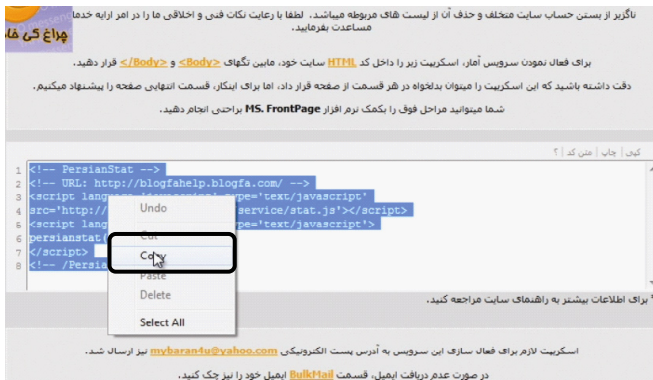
چراغ کی فا

ناگزیر از بستن حساب سایت متخلف و حذف آن از لیست های مربوطه میباشد. لطفا با رعایت نکات فنی و اخلاقی ما را در امر ارایه خدما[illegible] مساعدت بفرمایید.

برای فعال نمودن سرویس آمار، اسکریپت زیر را داخل کد HTML سایت خود، مابین تگهای <Body> و </Body> قرار دهید.

دقت داشته باشید که این اسکریپت را میتوان بدلخواه در هر قسمت از صفحه قرار داد، اما برای ابتکار، قسمت انتهایی صفحه را پیشنهاد میکنیم.

شما میتوانید مراحل فوق را بکمک نرم افزار MS. FrontPage براحتی انجام دهید.

کپی | چاپ | متن کد | ?

1 <!-- PersianStat -->
2 <!-- URL: http://blogfahelp.blogfa.com/ -->
3 <script lang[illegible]ype='text/javascript'
4 src='http:/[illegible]service/stat.js'></script>
5 <script lan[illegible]ype='text/javascript'>
6 persianstat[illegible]
7 </script>
8 <!-- /Persia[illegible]

Undo
Cut
Copy
Paste
Delete
Select All

برای اطلاعات بیشتر به راهنمای سایت مراجعه کنید.

اسکریپت لازم برای فعال سازی این سرویس به آدرس پست الکترونیکی mybaran4u@yahoo.com نیز ارسال شد.

در صورت عدم دریافت ایمیل، قسمت BulkMail ایمیل خود را نیز چک کنید.